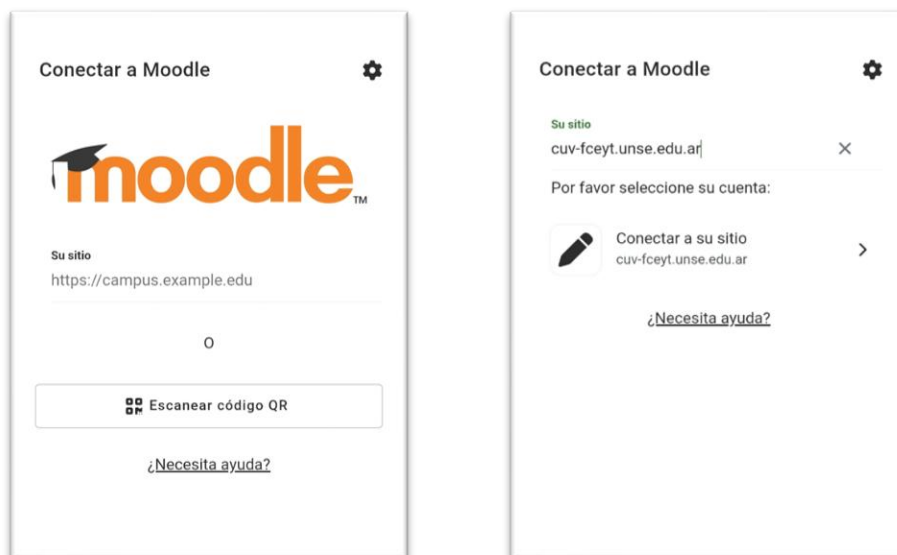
Conectar a Moodle

moodle™

Su sitio

https://campus.example.edu

O

Escanear código QR

¿Necesita ayuda?

Conectar a Moodle

Su sitio

cuv-fceyt.unse.edu.ar

Por favor seleccione su cuenta:

Conectar a su sitio
cuv-fceyt.unse.edu.ar

¿Necesita ayuda?